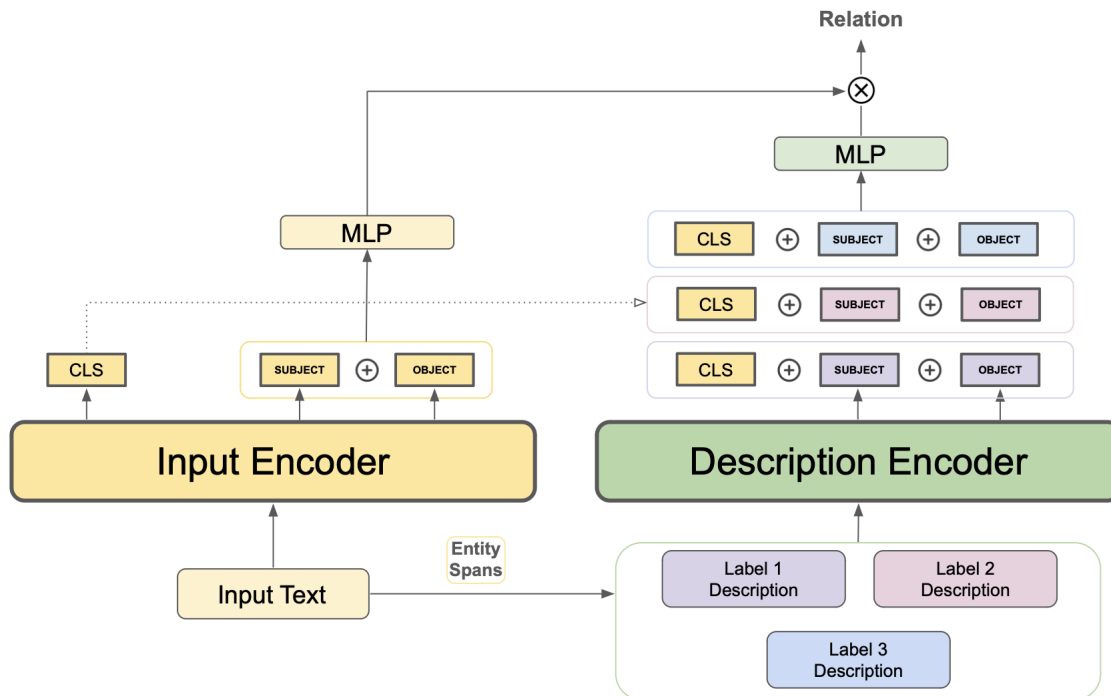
Relation

$\otimes$

MLP

MLP

CLS $\oplus$ SUBJECT $\oplus$ OBJECT

CLS $\oplus$ SUBJECT $\oplus$ OBJECT

CLS $\oplus$ SUBJECT $\oplus$ OBJECT

CLS

SUBJECT $\oplus$ OBJECT

Input Encoder

Description Encoder

Entity Spans

Input Text

Label 1 Description

Label 2 Description

Label 3 Description